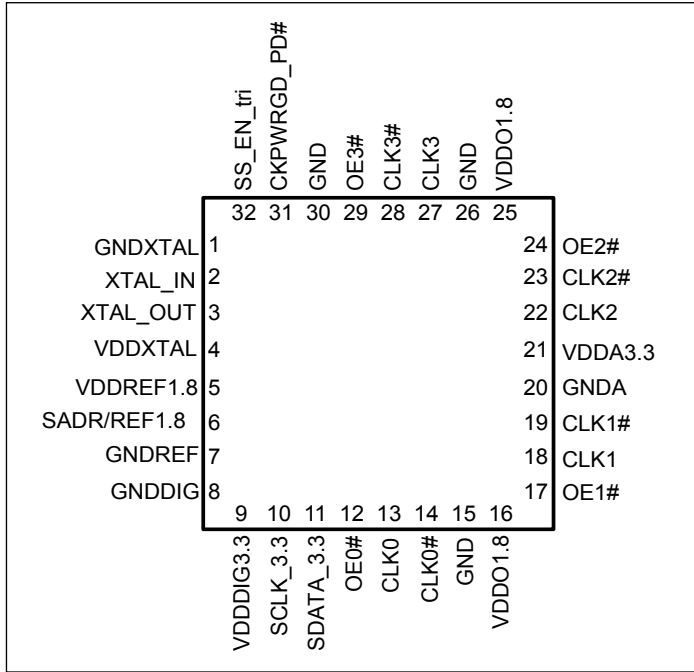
SS_EN_tri
CKPWRGD_PD#
GND
OE3#
CLK3#
CLK3
GND
VDDO1.8

32 31 30 29 28 27 26 25

GNDXTAL 1
XTAL_IN 2
XTAL_OUT 3
VDDXTAL 4
VDDREF1.8 5
SADR/REF1.8 6
GNDREF 7
GNDDIG 8

24 OE2#
23 CLK2#
22 CLK2
21 VDDA3.3
20 GNDA
19 CLK1#
18 CLK1
17 OE1#

9 10 11 12 13 14 15 16

VDDDIG3.3
SCLK_3.3
SDATA_3.3
OE0#
CLK0
CLK0#
GND
VDDO1.8